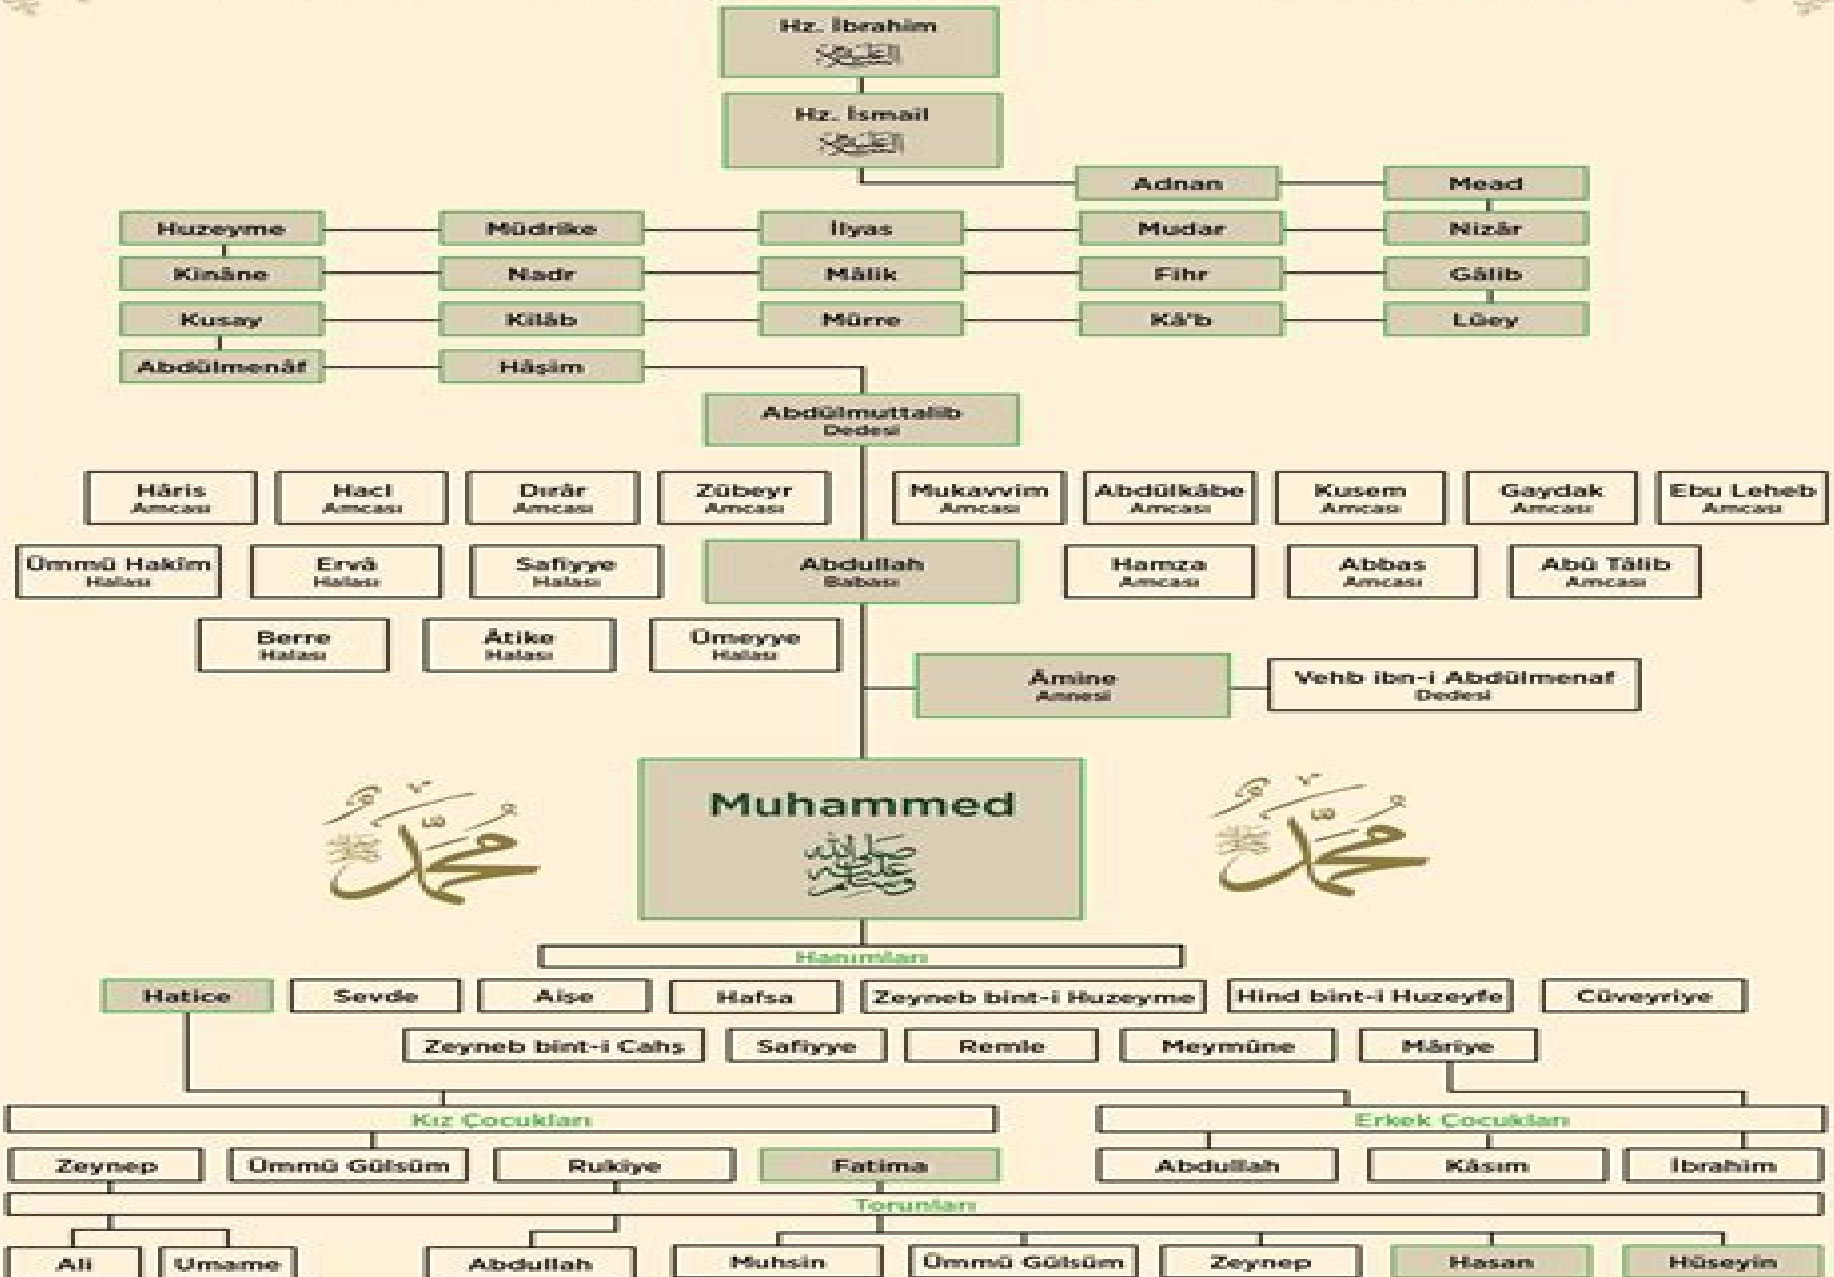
Hz. İbrahim
عليه السلام

Hz. İsmail
عليه السلام

Adnan
Mead
Huzeyme
Müdrike
İlyas
Mudar
Nizâr
Kinâne
Nadr
Mâlik
Fihr
Gâlib
Kusay
Kilâb
Mürre
Kâ'b
Lüey
Abdülmenâf
Hâşim

Abdülmuttalib
Dedesi

Hâris
Amcası
Hacl
Amcası
Dırâr
Amcası
Zübeyr
Amcası
Mukavvim
Amcası
Abdülkâbe
Amcası
Kusem
Amcası
Gaydak
Amcası
Ebu Leheb
Amcası

Ümmü Hakîm
Halası
Ervâ
Halası
Safiyye
Halası
Abdullah
Babası
Hamza
Amcası
Abbas
Amcası
Abû Tâlib
Amcası

Berre
Halası
Âtike
Halası
Ümeyye
Halası

Âmine
Annesi
Vehb ibn-i Abdülmenaf
Dedesi

محمد
Muhammed
صلى الله عليه وسلم
محمد

Hanımları
Hatice
Sevde
Aişe
Hafsa
Zeyneb bint-i Huzeyme
Hind bint-i Huzeyfe
Cüveyriye
Zeyneb bint-i Cahş
Safiyye
Remle
Meymûne
Mâriye

Kız Çocukları
Erkek Çocukları
Zeynep
Ümmü Gülsüm
Rukiye
Fatima
Abdullah
Kâsım
İbrahim

Torunları
Ali
Umame
Abdullah
Muhsin
Ümmü Gülsüm
Zeynep
Hasan
Hüseyin